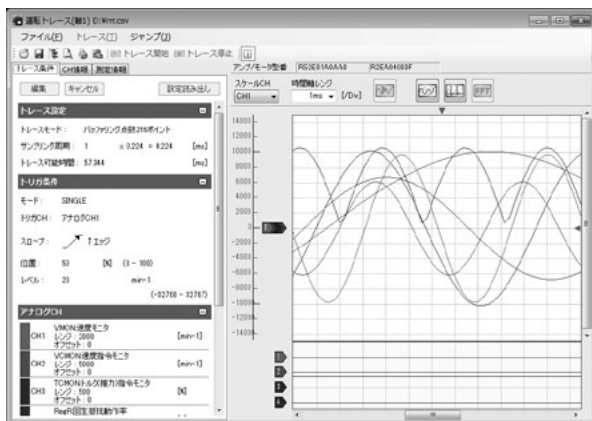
運転トレース(軸1) D:¥rrr.csv

ファイル(F) トレース(T) ジャンプ(J)

トレース開始 トレース停止

トレース条件 CH情報 測定情報

アンプ/モータ型番 RS2E01A0AA0 R2EA04008F

編集 キャンセル 設定読み出し

スケールCH CH1

時間軸レンジ 1ms [/Div]

トレース設定

トレースモード： バッファリング点数2kポイント

サンプリング周期： 1 x 0.224 = 0.224 [ms]

トレース可能時間： 57.344 [ms]

トリガ条件

モード： SINGLE

トリガCH： アナログCH1

スロープ： ↑エッジ

位置： 50 [%] (1 - 100)

レベル： 20 min-1 (-32768 - 32767)

アナログCH

CH1 VMON速度モニタ レンジ：2000 オフセット：0 [min-1]

CH2 VCMON速度指令モニタ レンジ：5000 オフセット：0 [min-1]

CH3 TCMONトルク(推力)指令モニタ レンジ：100 オフセット：0 [%]

RegR回生抵抗動作率

14000
12000
10000
8000
6000
4000
2000
0
-2000
-4000
-6000
-8000
-10000
-12000
-14000

1
2
3
4